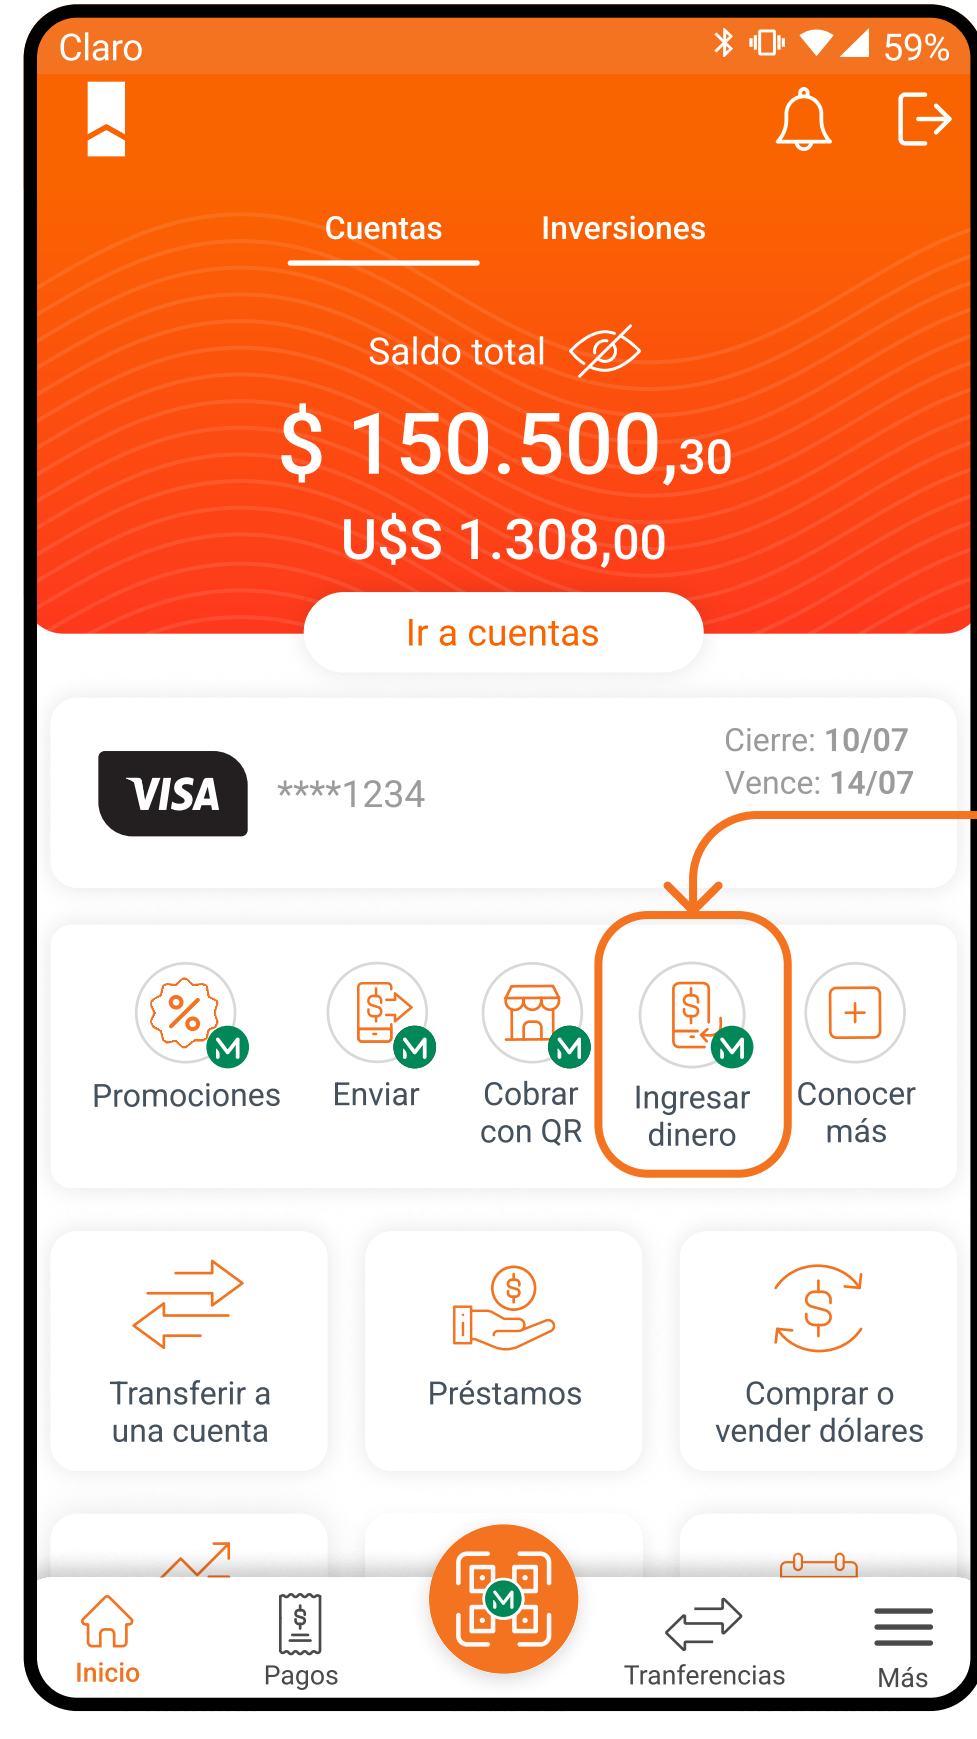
Claro 59%

Cuentas Inversiones

Saldo total

$ 150.500,30

U$S 1.308,00

Ir a cuentas

VISA ****1234

Cierre: 10/07
Vence: 14/07

Promociones

Enviar

Cobrar con QR

Ingresar dinero

Conocer más

Transferir a una cuenta

Préstamos

Comprar o vender dólares

Inicio

Pagos

Tranferencias

Más